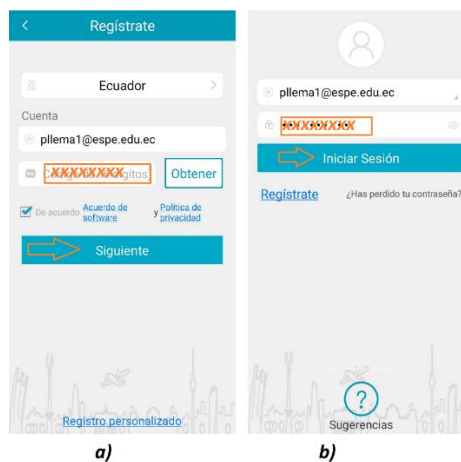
<
Regístrate

Ecuador
>

Cuenta

pllema1@espe.edu.ec

XXXXXXXX Código de 6 dígitos
Obtener

De acuerdo
Acuerdo de software
y
Política de privacidad

Siguiente

Registro personalizado

a)

pllema1@espe.edu.ec

XXXXXXXXX

Iniciar Sesión

Regístrate
¿Has perdido tu contraseña?

?
Sugerencias

b)